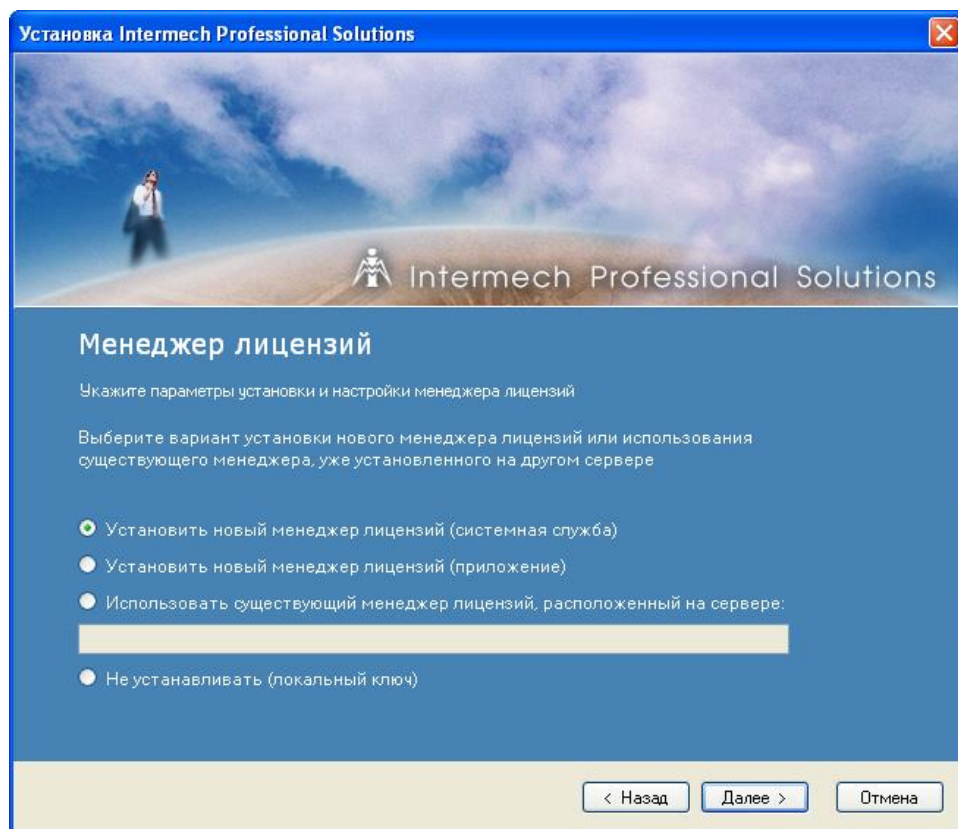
Установка Intermech Professional Solutions

Intermech Professional Solutions

Менеджер лицензий

Укажите параметры установки и настройки менеджера лицензий

Выберите вариант установки нового менеджера лицензий или использования существующего менеджера, уже установленного на другом сервере

Установить новый менеджер лицензий (системная служба)

Установить новый менеджер лицензий (приложение)

Использовать существующий менеджер лицензий, расположенный на сервере:

Не устанавливать (локальный ключ)

< Назад | Далее > | Отмена